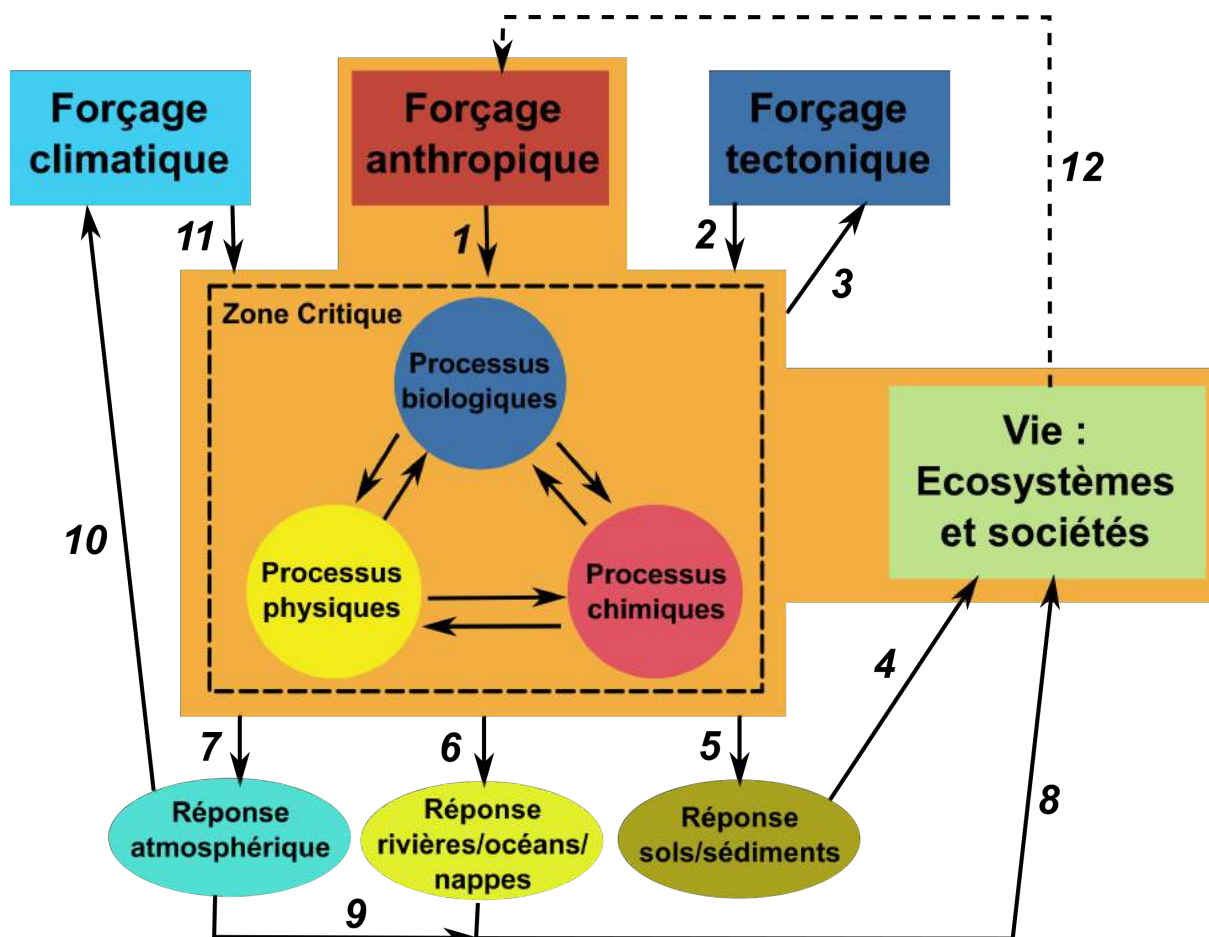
Forçage climatique

Forçage anthropique

Forçage tectonique

12

11

1

2

3

Zone Critique

Processus biologiques

Processus physiques

Processus chimiques

Vie : Ecosystèmes et sociétés

10

4

7

6

5

8

Réponse atmosphérique

Réponse rivières/océans/nappes

Réponse sols/sédiments

9